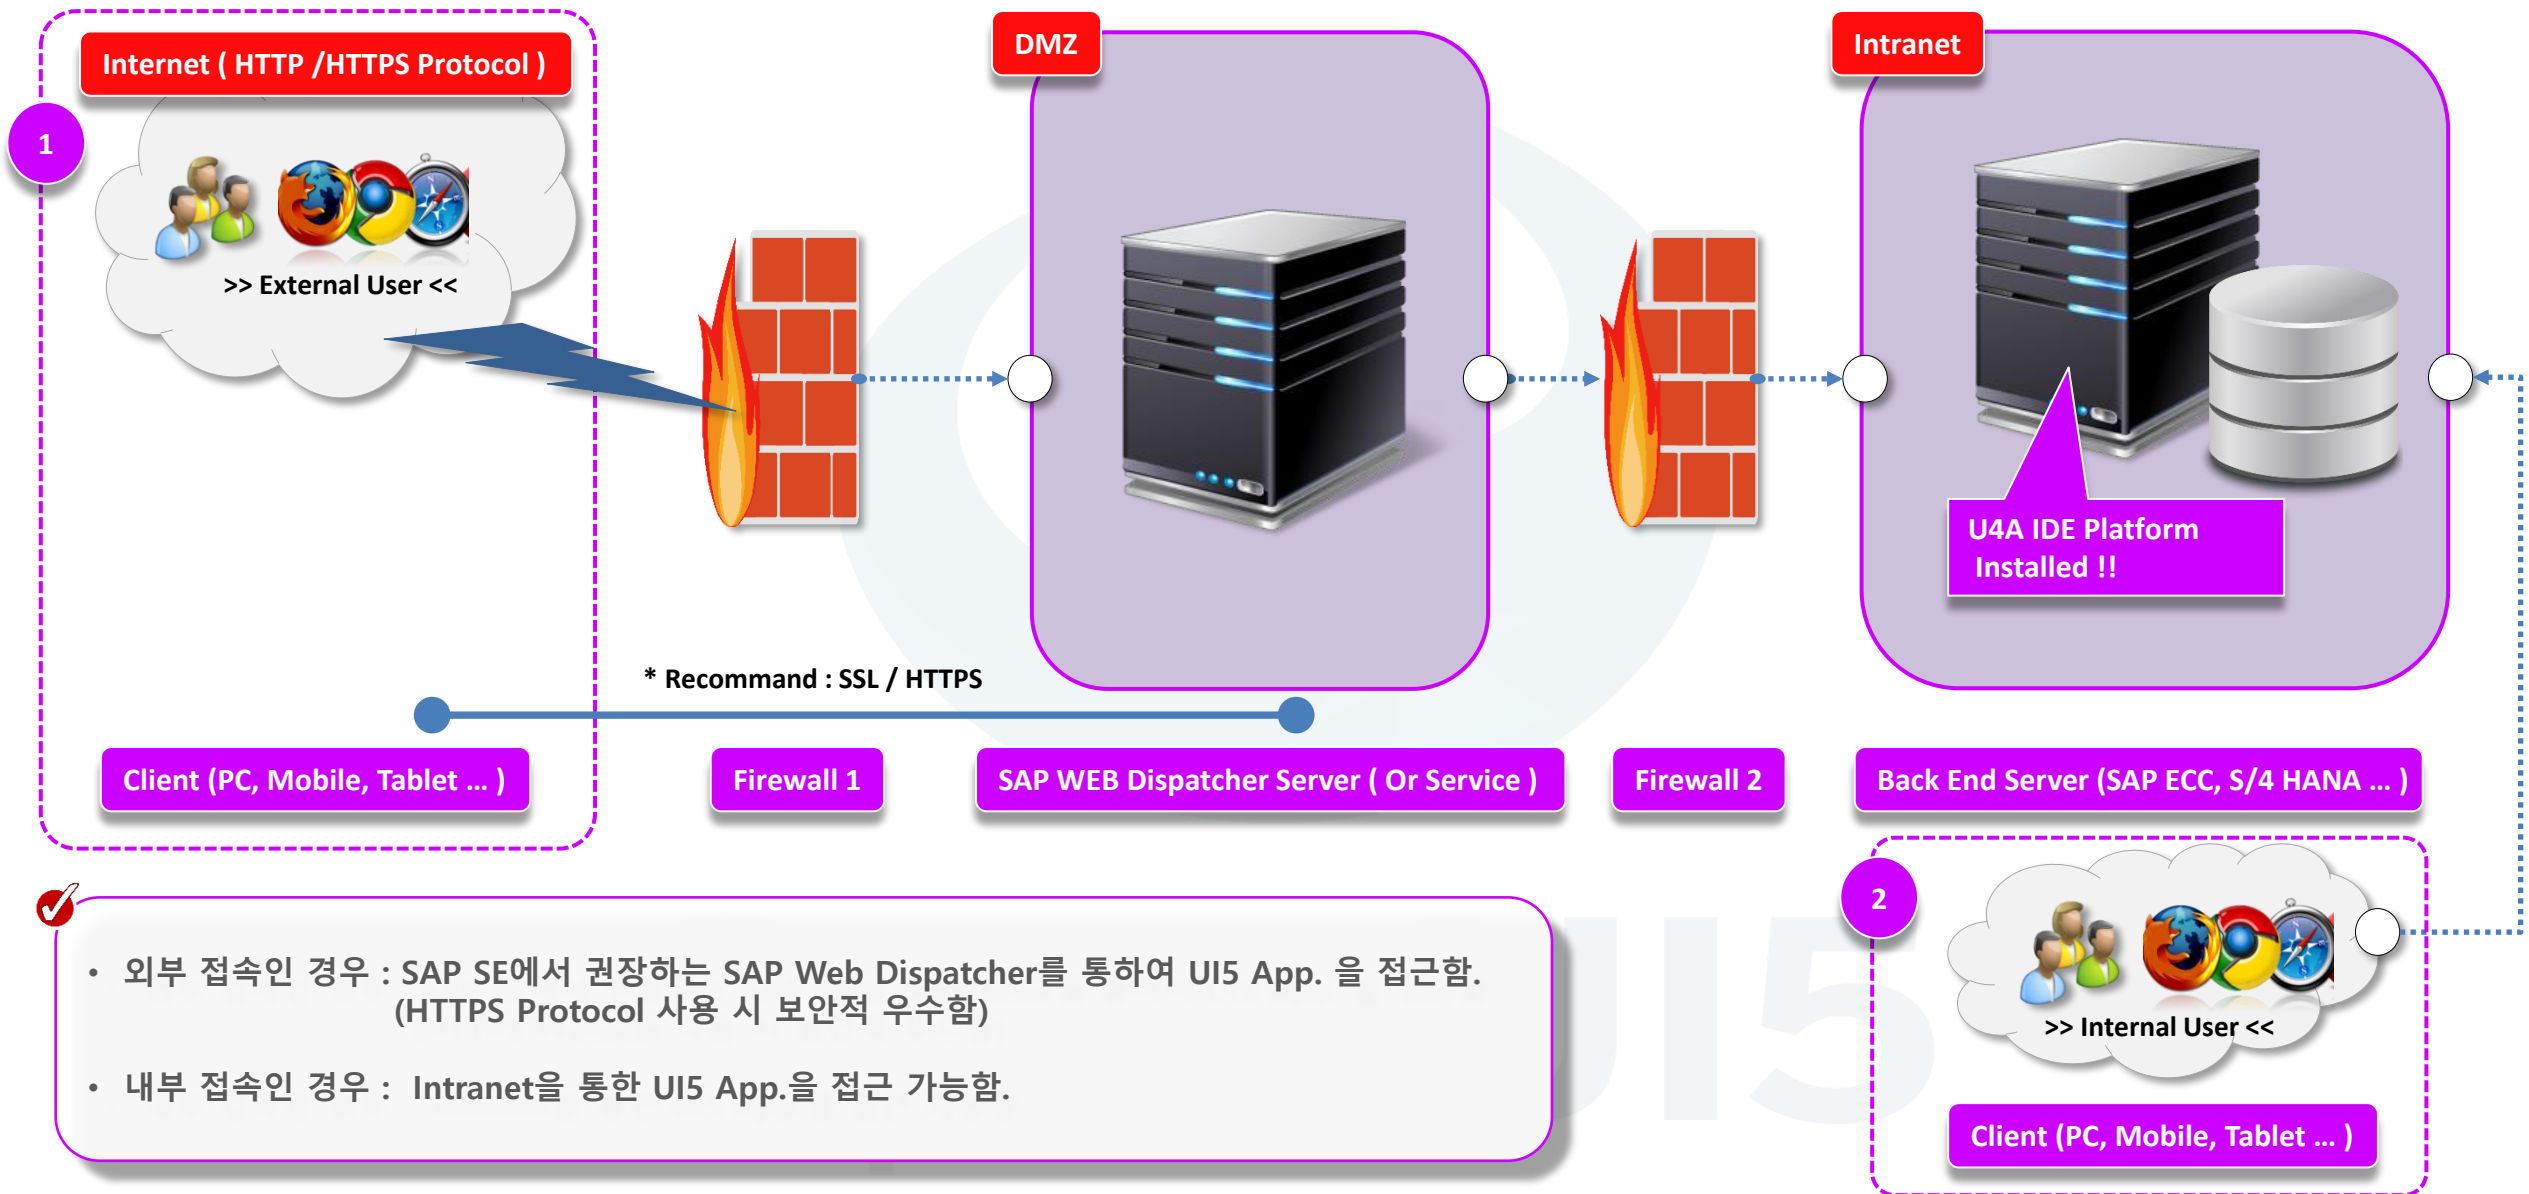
Internet ( HTTP /HTTPS Protocol )

1

>> External User <<

DMZ

Intranet

U4A IDE Platform Installed !!

* Recommand : SSL / HTTPS

Client (PC, Mobile, Tablet ... )

Firewall 1

SAP WEB Dispatcher Server ( Or Service )

Firewall 2

Back End Server (SAP ECC, S/4 HANA ... )

2

>> Internal User <<

Client (PC, Mobile, Tablet ... )

• 외부 접속인 경우 : SAP SE에서 권장하는 SAP Web Dispatcher를 통하여 UI5 App. 을 접근함. (HTTPS Protocol 사용 시 보안적 우수함)

• 내부 접속인 경우 : Intranet을 통한 UI5 App.을 접근 가능함.